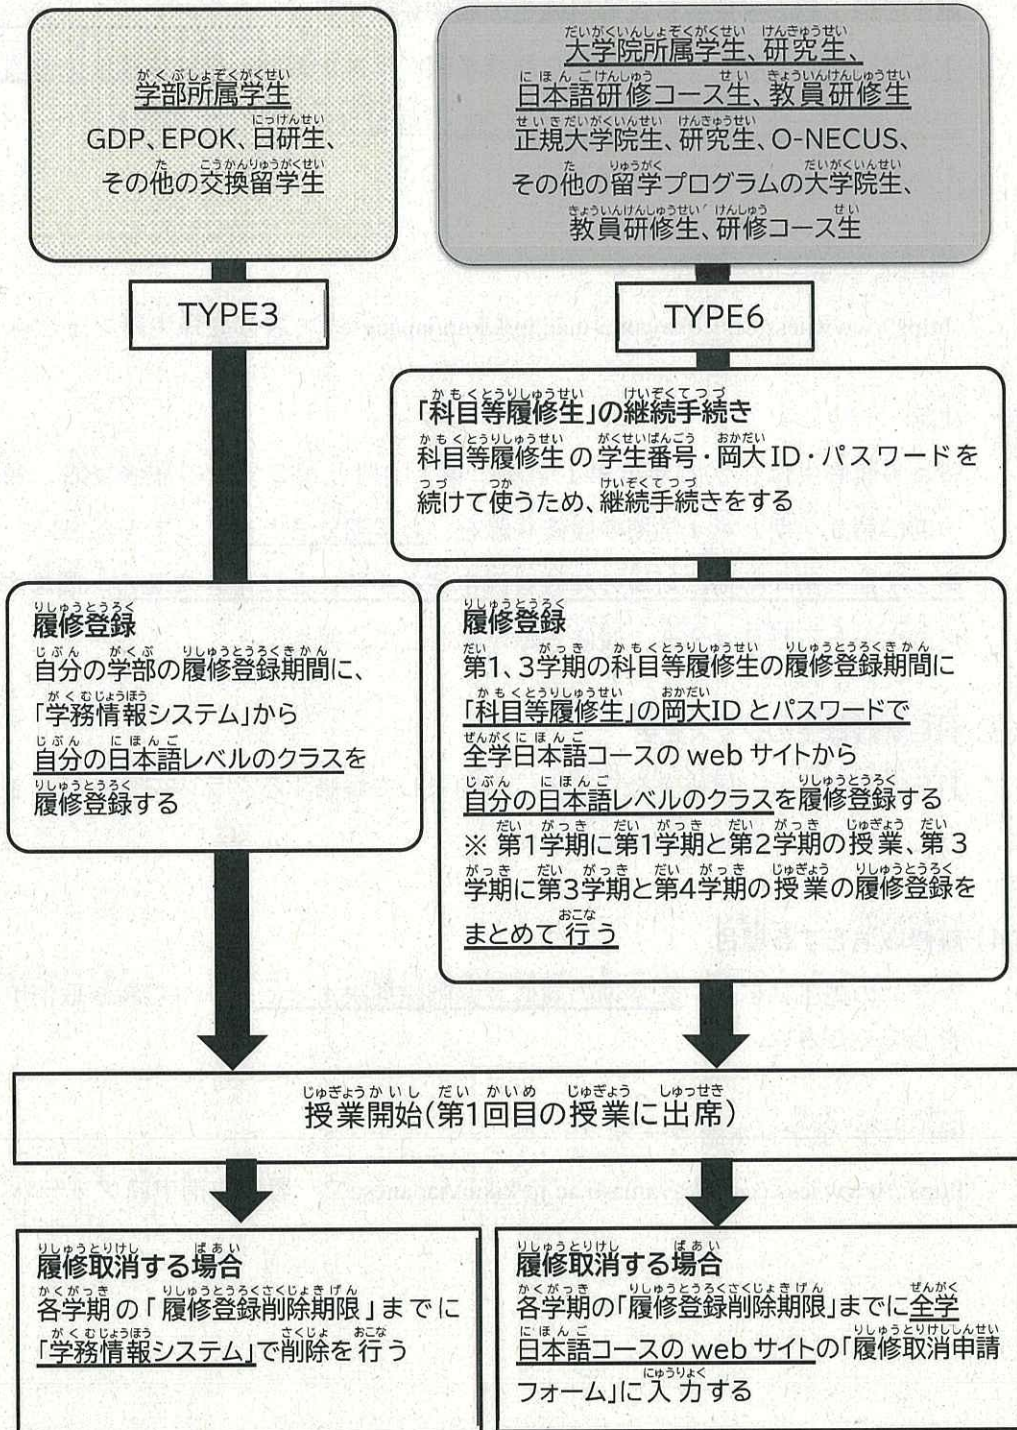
学部所属学生

GDP、EPOK、日研生、その他の交換留学生

大学院所属学生、研究生、日本語研修コース生、教員研修生

正規大学院生、研究生、O-NECUS、その他の留学プログラムの大学院生、教員研修生、研修コース生

TYPE3

TYPE6

「科目等履修生」の継続手続き
科目等履修生の学生番号・岡大ID・パスワードを続けて使うため、継続手続きをする

履修登録
自分の学部の履修登録期間に、「学務情報システム」から自分の日本語レベルのクラスを履修登録する

履修登録
第1、3学期の科目等履修生の履修登録期間に「科目等履修生」の岡大IDとパスワードで全学日本語コースのwebサイトから自分の日本語レベルのクラスを履修登録する
※ 第1学期に第1学期と第2学期の授業、第3学期に第3学期と第4学期の授業の履修登録をまとめて行う

授業開始(第1回目の授業に出席)

履修取消する場合
各学期の「履修登録削除期限」までに「学務情報システム」で削除を行う

履修取消する場合
各学期の「履修登録削除期限」までに全学日本語コースのwebサイトの「履修取消申請フォーム」に入力する